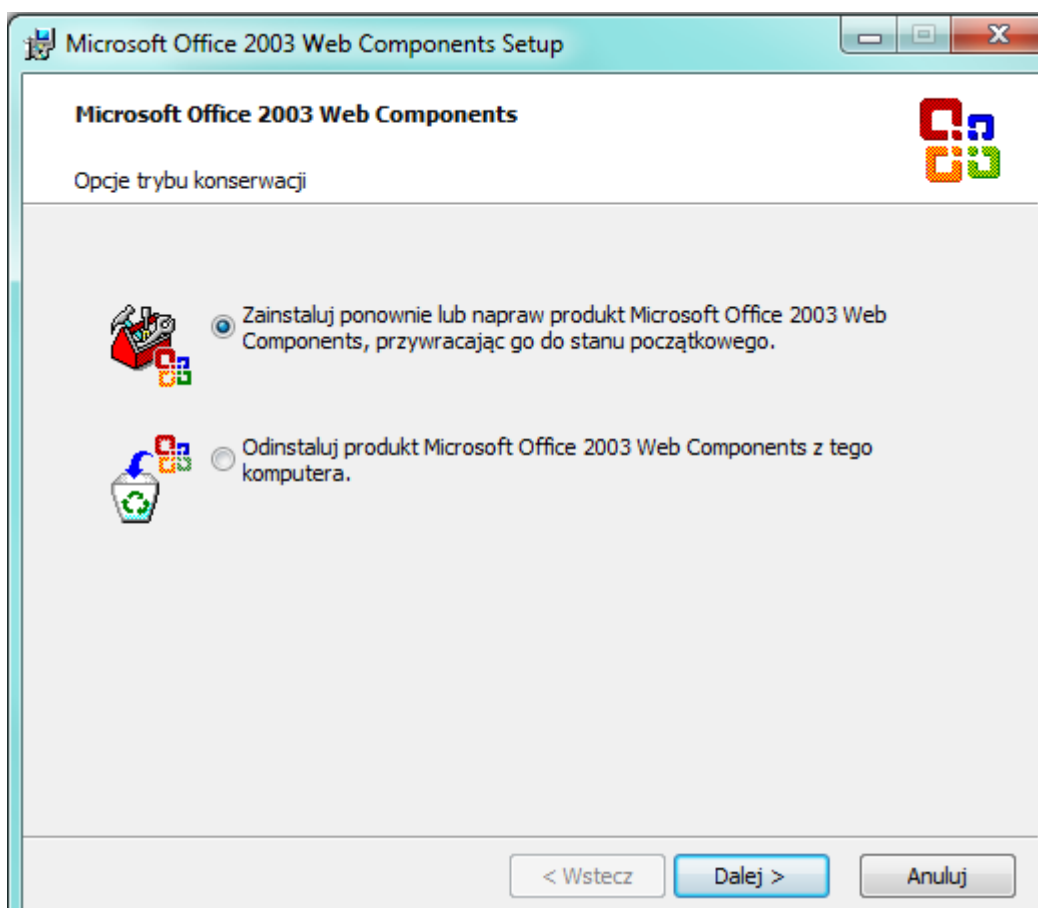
Microsoft Office 2003 Web Components Setup

Microsoft Office 2003 Web Components

Opcje trybu konserwacji

Zainstaluj ponownie lub napraw produkt Microsoft Office 2003 Web Components, przywracając go do stanu początkowego.

Odinstaluj produkt Microsoft Office 2003 Web Components z tego komputera.

< Wstecz

Dalej >

Anuluj